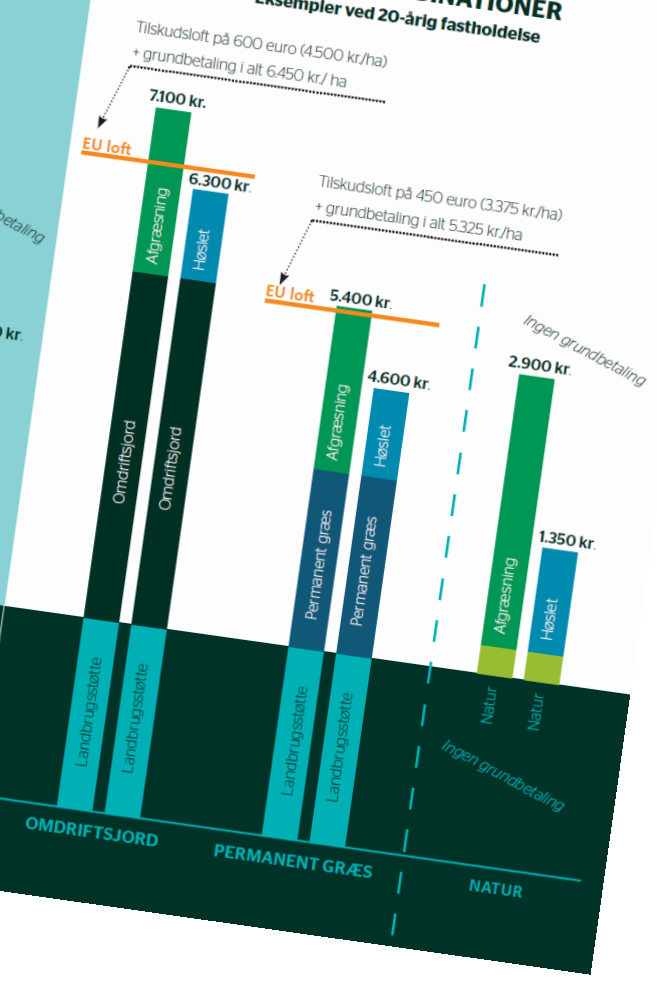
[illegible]NATIONER
Eksempler ved 20-årig fastholdelse

Tilskudsloft på 600 euro (4.500 kr./ha)
+ grundbetaling i alt 6.450 kr./ ha

EU loft
7.100 kr.
6.300 kr.
Afgræsning
Høslet
Omdriftsjord
Omdriftsjord
Landbrugsstøtte
Landbrugsstøtte

Tilskudsloft på 450 euro (3.375 kr./ha)
+ grundbetaling i alt 5.325 kr./ha

EU loft
5.400 kr.
4.600 kr.
Afgræsning
Høslet
Permanent græs
Permanent græs
Landbrugsstøtte
Landbrugsstøtte

Ingen grundbetaling
2.900 kr.
1.350 kr.
Afgræsning
Høslet
Natur
Natur
Ingen grundbetaling

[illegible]betaling
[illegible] kr.

OMDRIFTSJORD
PERMANENT GRÆS
NATUR